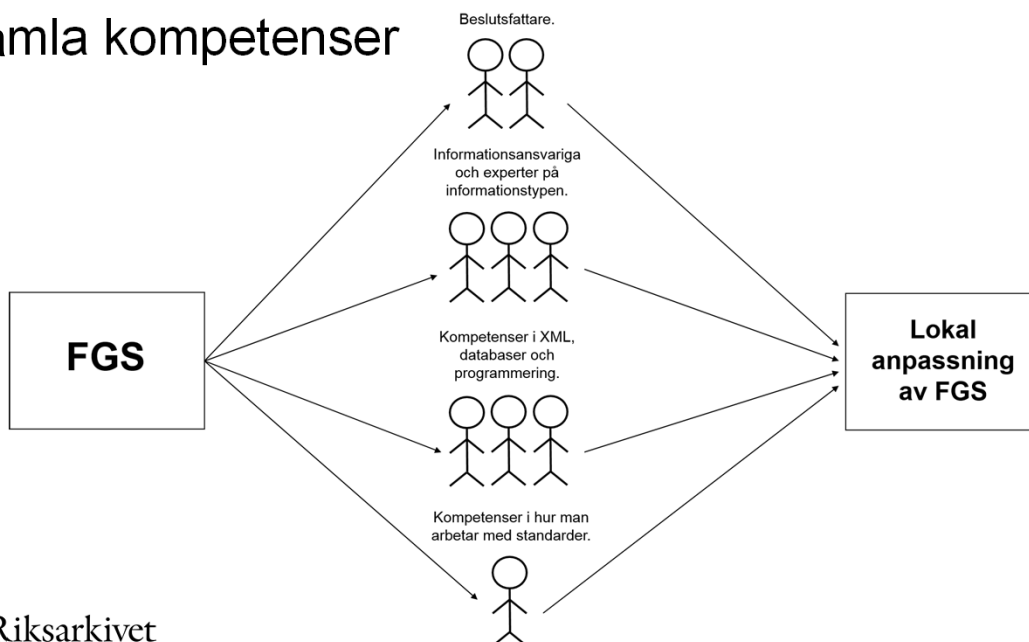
amla kompetenser

Beslutsfattare.

Informationsansvariga och experter på informationstypen.

FGS

Kompetenser i XML, databaser och programmering.

Lokal anpassning av FGS

Kompetenser i hur man arbetar med standarder.

Riksarkivet